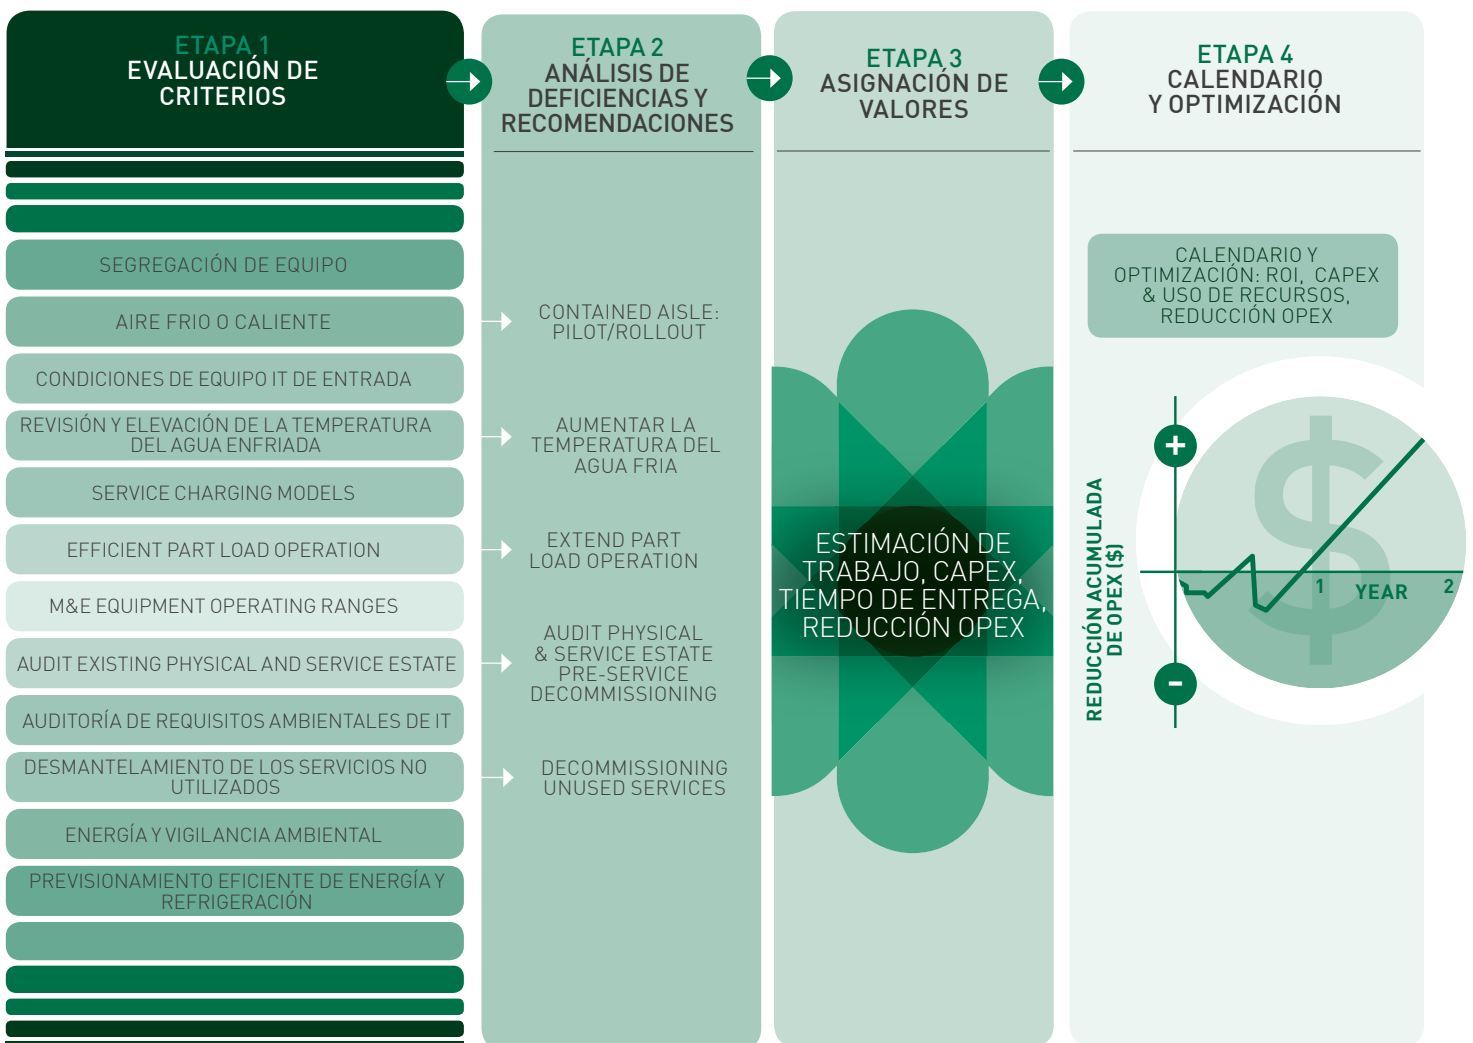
ETAPA 1
EVALUACIÓN DE CRITERIOS

ETAPA 2
ANÁLISIS DE DEFICIENCIAS Y RECOMENDACIONES

ETAPA 3
ASIGNACIÓN DE VALORES

ETAPA 4
CALENDARIO Y OPTIMIZACIÓN

SEGREGACIÓN DE EQUIPO

AIRE FRIO O CALIENTE

CONDICIONES DE EQUIPO IT DE ENTRADA

REVISIÓN Y ELEVACIÓN DE LA TEMPERATURA DEL AGUA ENFRIADA

SERVICE CHARGING MODELS

EFFICIENT PART LOAD OPERATION

M&E EQUIPMENT OPERATING RANGES

AUDIT EXISTING PHYSICAL AND SERVICE ESTATE

AUDITORÍA DE REQUISITOS AMBIENTALES DE IT

DESMANTELAMIENTO DE LOS SERVICIOS NO UTILIZADOS

ENERGÍA Y VIGILANCIA AMBIENTAL

PREVISIONAMIENTO EFICIENTE DE ENERGÍA Y REFRIGERACIÓN

CONTAINED AISLE: PILOT/ROLLOUT

AUMENTAR LA TEMPERATURA DEL AGUA FRIA

EXTEND PART LOAD OPERATION

AUDIT PHYSICAL & SERVICE ESTATE PRE-SERVICE DECOMMISSIONING

DECOMMISSIONING UNUSED SERVICES

ESTIMACIÓN DE TRABAJO, CAPEX, TIEMPO DE ENTREGA, REDUCCIÓN OPEX

CALENDARIO Y OPTIMIZACIÓN: ROI, CAPEX & USO DE RECURSOS, REDUCCIÓN OPEX

REDUCCIÓN ACUMULADA DE OPEX ($)

+

-

1 YEAR 2